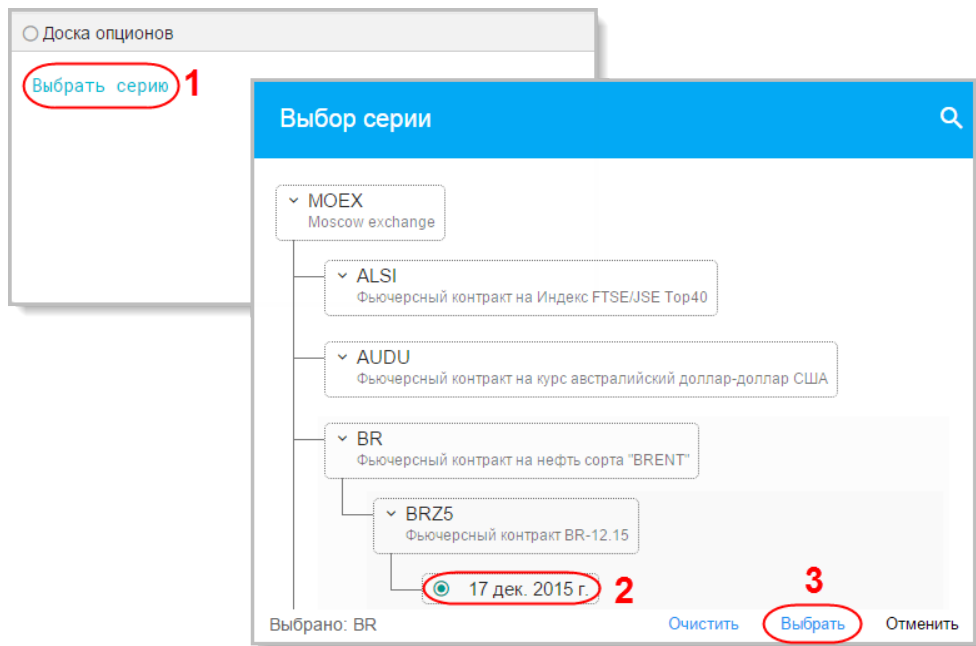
Доска опционов

Выбрать серию 1

Выбор серии

MOEX
Moscow exchange

ALSI
Фьючерсный контракт на Индекс FTSE/JSE Top40

AUDU
Фьючерсный контракт на курс австралийский доллар-доллар США

BR
Фьючерсный контракт на нефть сорта "BRENT"

BRZ5
Фьючерсный контракт BR-12.15

17 дек. 2015 г. 2

3

Выбрано: BR

Очистить

Выбрать

Отменить